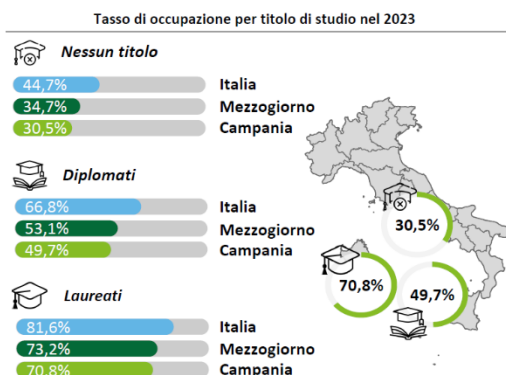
Tasso di occupazione per titolo di studio nel 2023

Nessun titolo

44,7% Italia
34,7% Mezzogiorno
30,5% Campania

Diplomati

66,8% Italia
53,1% Mezzogiorno
49,7% Campania

Laureati

81,6% Italia
73,2% Mezzogiorno
70,8% Campania

30,5%
70,8%
49,7%